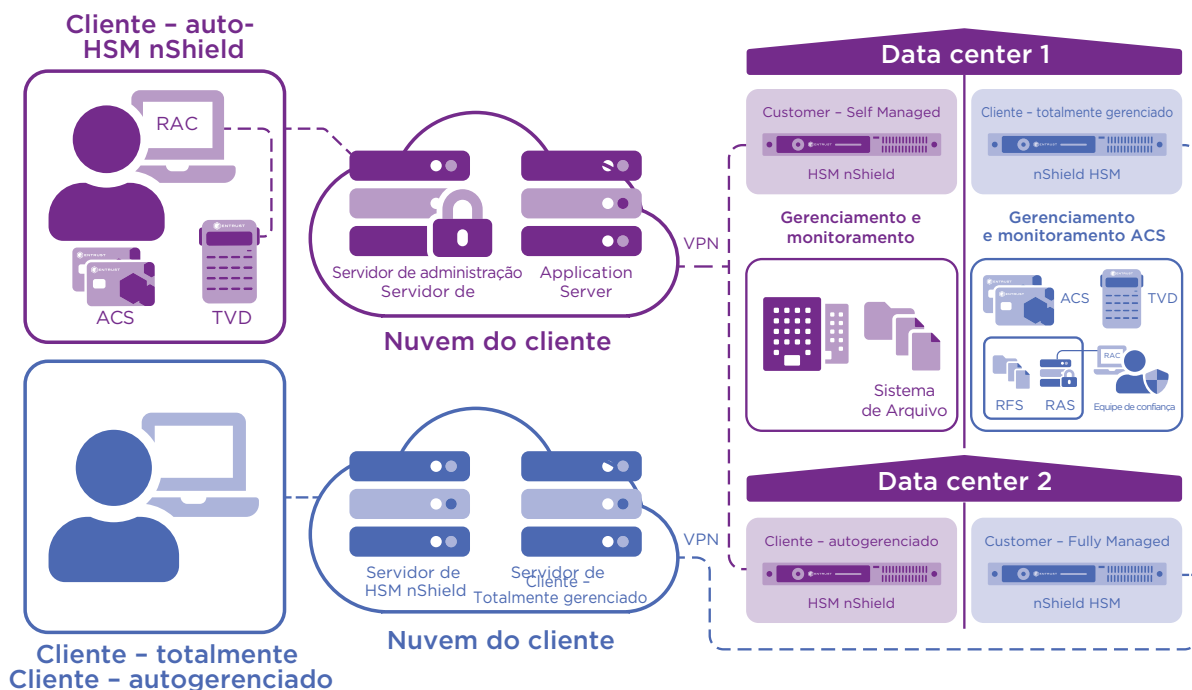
Cliente – auto-HSM nShield

RAC

ACS

TVD

Servidor de administração Servidor de

Application Server

Nuvem do cliente

VPN

Data center 1

Customer – Self Managed

HSM nShield

Cliente – totalmente gerenciado

nShield HSM

Gerenciamento e monitoramento

Gerenciamento e monitoramento ACS

Sistema de Arquivo

ACS

TVD

RAC

RFS

RAS

Equipe de confiança

Servidor de HSM nShield

Servidor de Cliente – Totalmente gerenciado

VPN

Nuvem do cliente

Data center 2

Cliente – autogerenciado

HSM nShield

Customer – Fully Managed

nShield HSM

Cliente – totalmente Cliente – autogerenciado